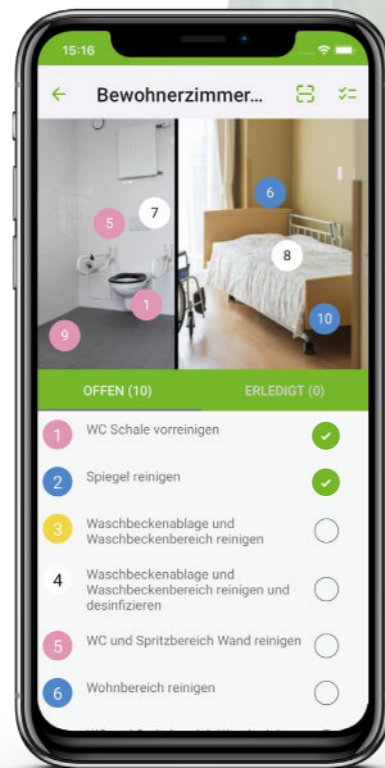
15:16

Bewohnerzimmer...

5
7
1
9
6
8
10

OFFEN (10)
ERLEDIGT (0)

1 WC Schale vorreinigen
2 Spiegel reinigen
3 Waschbeckenablage und Waschbeckenbereich reinigen
4 Waschbeckenablage und Waschbeckenbereich reinigen und desinfizieren
5 WC und Spritzbereich Wand reinigen
6 Wohnbereich reinigen
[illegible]